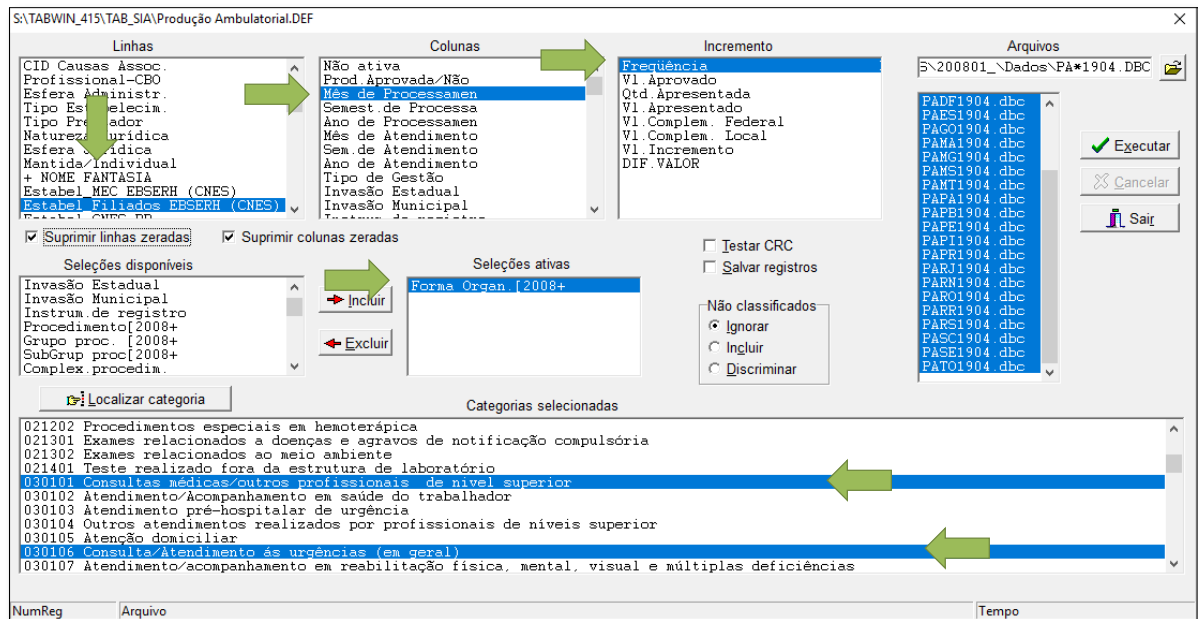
S:\TABWIN_415\TAB_SIA\Produção Ambulatorial.DEF

Linhas
CID Causas Assoc.
Profissional-CBO
Esfera Administr.
Tipo Estabelecim.
Tipo Prestador
Natureza Jurídica
Esfera Jurídica
Mantida/Individual
+ NOME FANTASIA
Estabel_MEC EBSERH (CNES)
Estabel Filiados EBSERH (CNES)
Estabel CNES PR

Colunas
Não ativa
Prod.Aprovada/Não
Mês de Processamen
Semest.de Processa
Ano de Processamen
Mês de Atendimento
Sem.de Atendimento
Ano de Atendimento
Tipo de Gestão
Invasão Estadual
Invasão Municipal
Instrum.de registro

Incremento
Freqüência
Vl.Aprovado
Qtd.Apresentada
Vl.Apresentado
Vl.Complem. Federal
Vl.Complem. Local
Vl.Incremento
DIF.VALOR

Arquivos
S\200801_\Dados\PA*1904.DBC
PADF1904.dbc
PAES1904.dbc
PAGO1904.dbc
PAMA1904.dbc
PAMG1904.dbc
PAMS1904.dbc
PAMT1904.dbc
PAPA1904.dbc
PAPB1904.dbc
PAPE1904.dbc
PAPI1904.dbc
PAPR1904.dbc
PARJ1904.dbc
PARN1904.dbc
PARO1904.dbc
PARR1904.dbc
PARS1904.dbc
PASC1904.dbc
PASE1904.dbc
PATO1904.dbc

Executar
Cancelar
Sair

Suprimir linhas zeradas
Suprimir colunas zeradas

Testar CRC
Salvar registros

Seleções disponíveis
Invasão Estadual
Invasão Municipal
Instrum.de registro
Procedimento[2008+
Grupo proc. [2008+
SubGrup proc[2008+
Complex.procedim.

Incluir
Excluir

Seleções ativas
Forma Organ.[2008+

Não classificados
Ignorar
Incluir
Discriminar

Localizar categoria

Categorias selecionadas
021202 Procedimentos especiais em hemoterápica
021301 Exames relacionados a doenças e agravos de notificação compulsória
021302 Exames relacionados ao meio ambiente
021401 Teste realizado fora da estrutura de laboratório
030101 Consultas médicas/outros profissionais de nível superior
030102 Atendimento/Acompanhamento em saúde do trabalhador
030103 Atendimento pré-hospitalar de urgência
030104 Outros atendimentos realizados por profissionais de níveis superior
030105 Atenção domiciliar
030106 Consulta/Atendimento às urgências (em geral)
030107 Atendimento/acompanhamento em reabilitação física, mental, visual e múltiplas deficiências

NumReg
Arquivo
Tempo